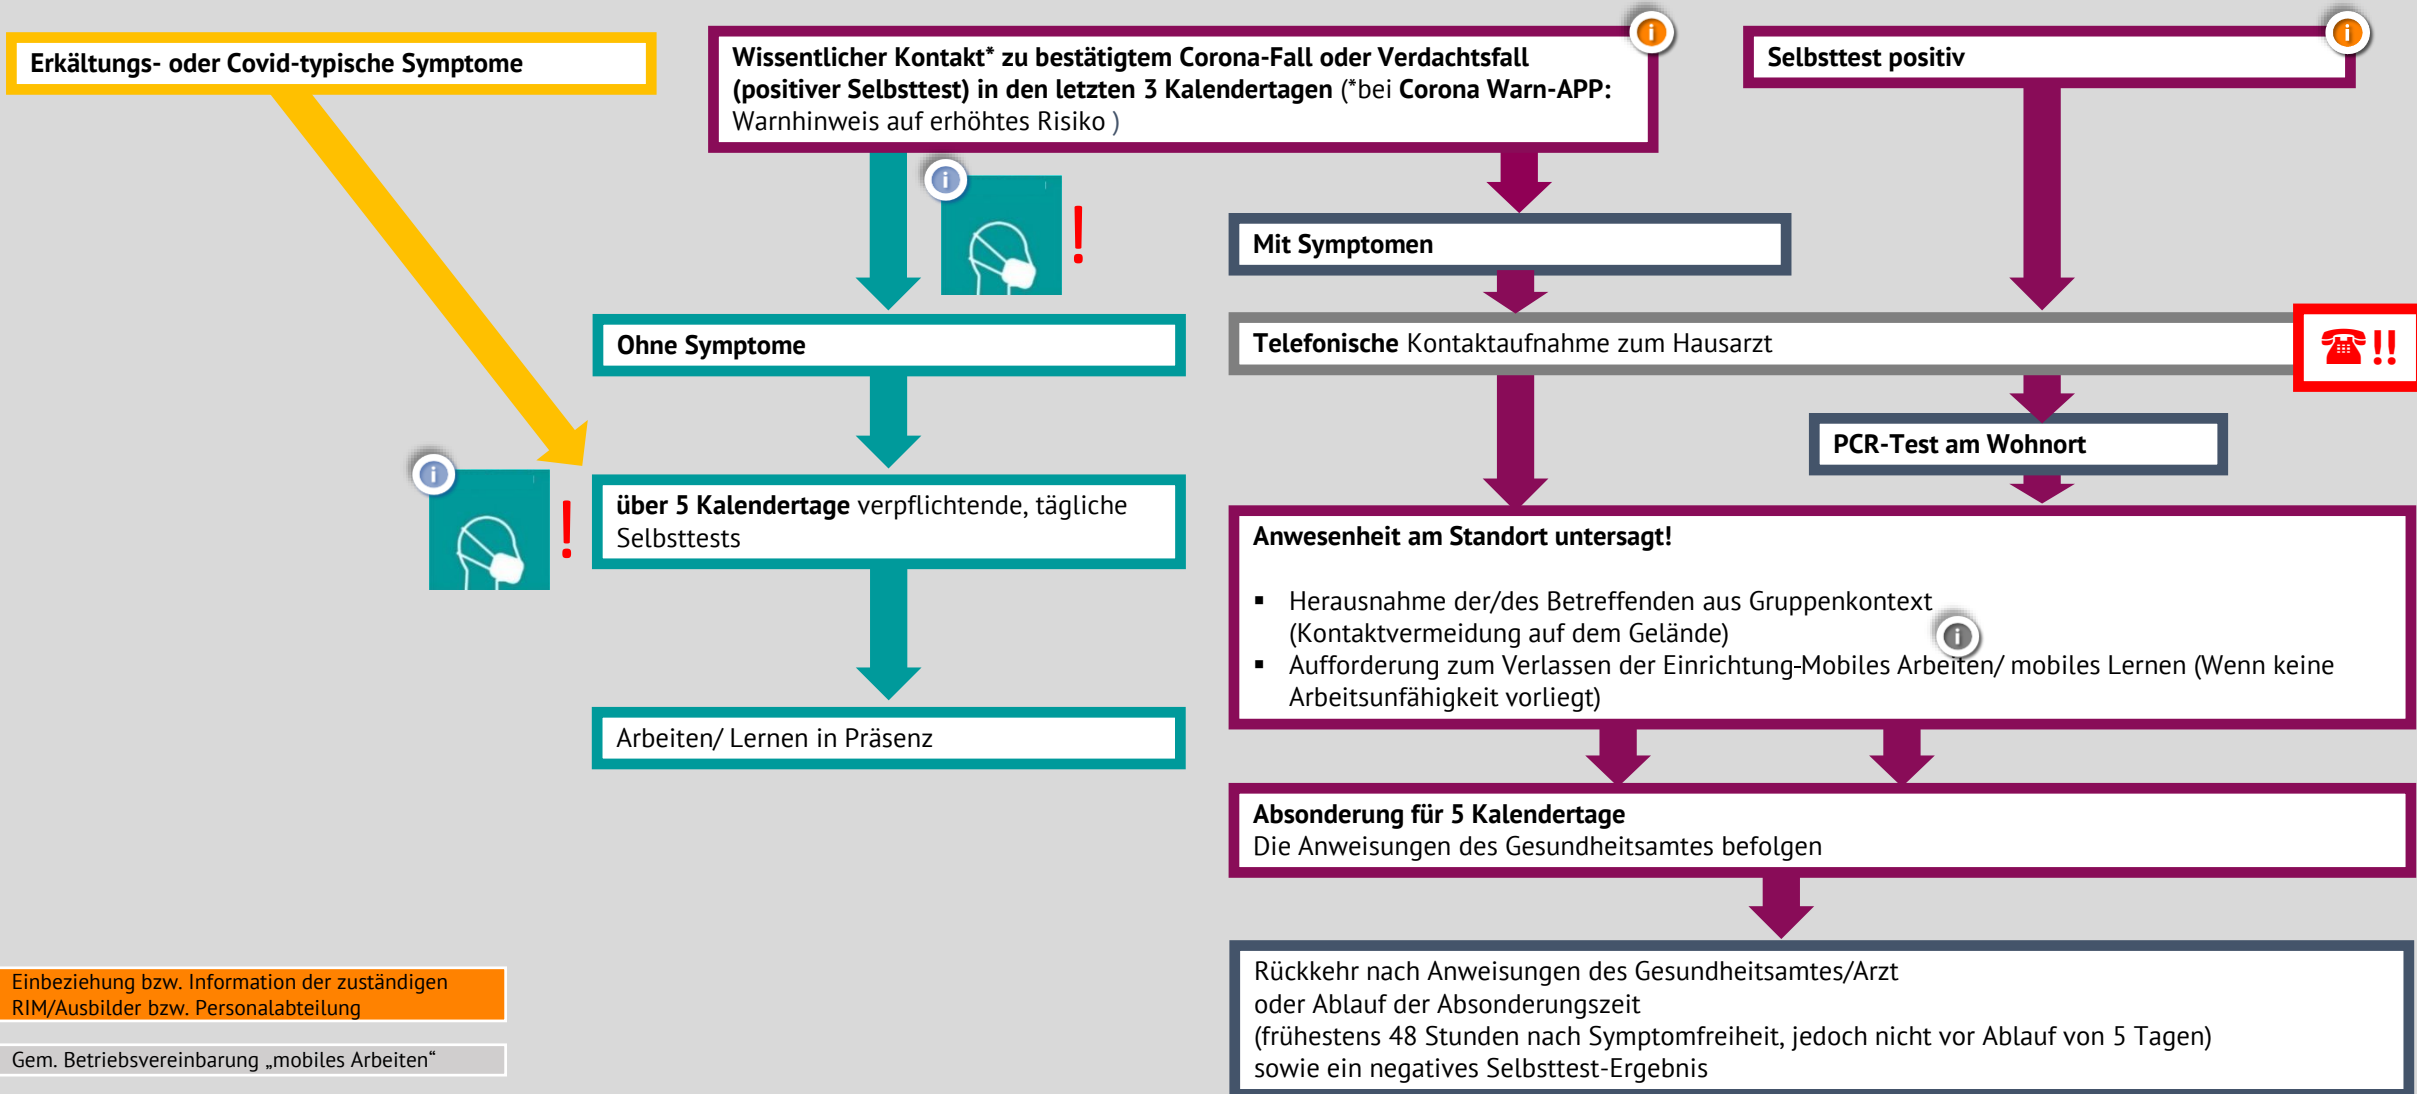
Erkältungs- oder Covid-typische Symptome

Wissentlicher Kontakt* zu bestätigtem Corona-Fall oder Verdachtsfall (positiver Selbsttest) in den letzten 3 Kalendertagen (*bei Corona Warn-APP: Warnhinweis auf erhöhtes Risiko )

Selbsttest positiv

!

Mit Symptomen

Ohne Symptome

Telefonische Kontaktaufnahme zum Hausarzt

☎!!

PCR-Test am Wohnort

!

über 5 Kalendertage verpflichtende, tägliche Selbsttests

Anwesenheit am Standort untersagt!

▪ Herausnahme der/des Betreffenden aus Gruppenkontext (Kontaktvermeidung auf dem Gelände)
▪ Aufforderung zum Verlassen der Einrichtung-Mobiles Arbeiten/ mobiles Lernen (Wenn keine Arbeitsunfähigkeit vorliegt)

Arbeiten/ Lernen in Präsenz

Absonderung für 5 Kalendertage
Die Anweisungen des Gesundheitsamtes befolgen

Rückkehr nach Anweisungen des Gesundheitsamtes/Arzt
oder Ablauf der Absonderungszeit
(frühestens 48 Stunden nach Symptomfreiheit, jedoch nicht vor Ablauf von 5 Tagen)
sowie ein negatives Selbsttest-Ergebnis

Einbeziehung bzw. Information der zuständigen RIM/Ausbilder bzw. Personalabteilung

Gem. Betriebsvereinbarung „mobiles Arbeiten“